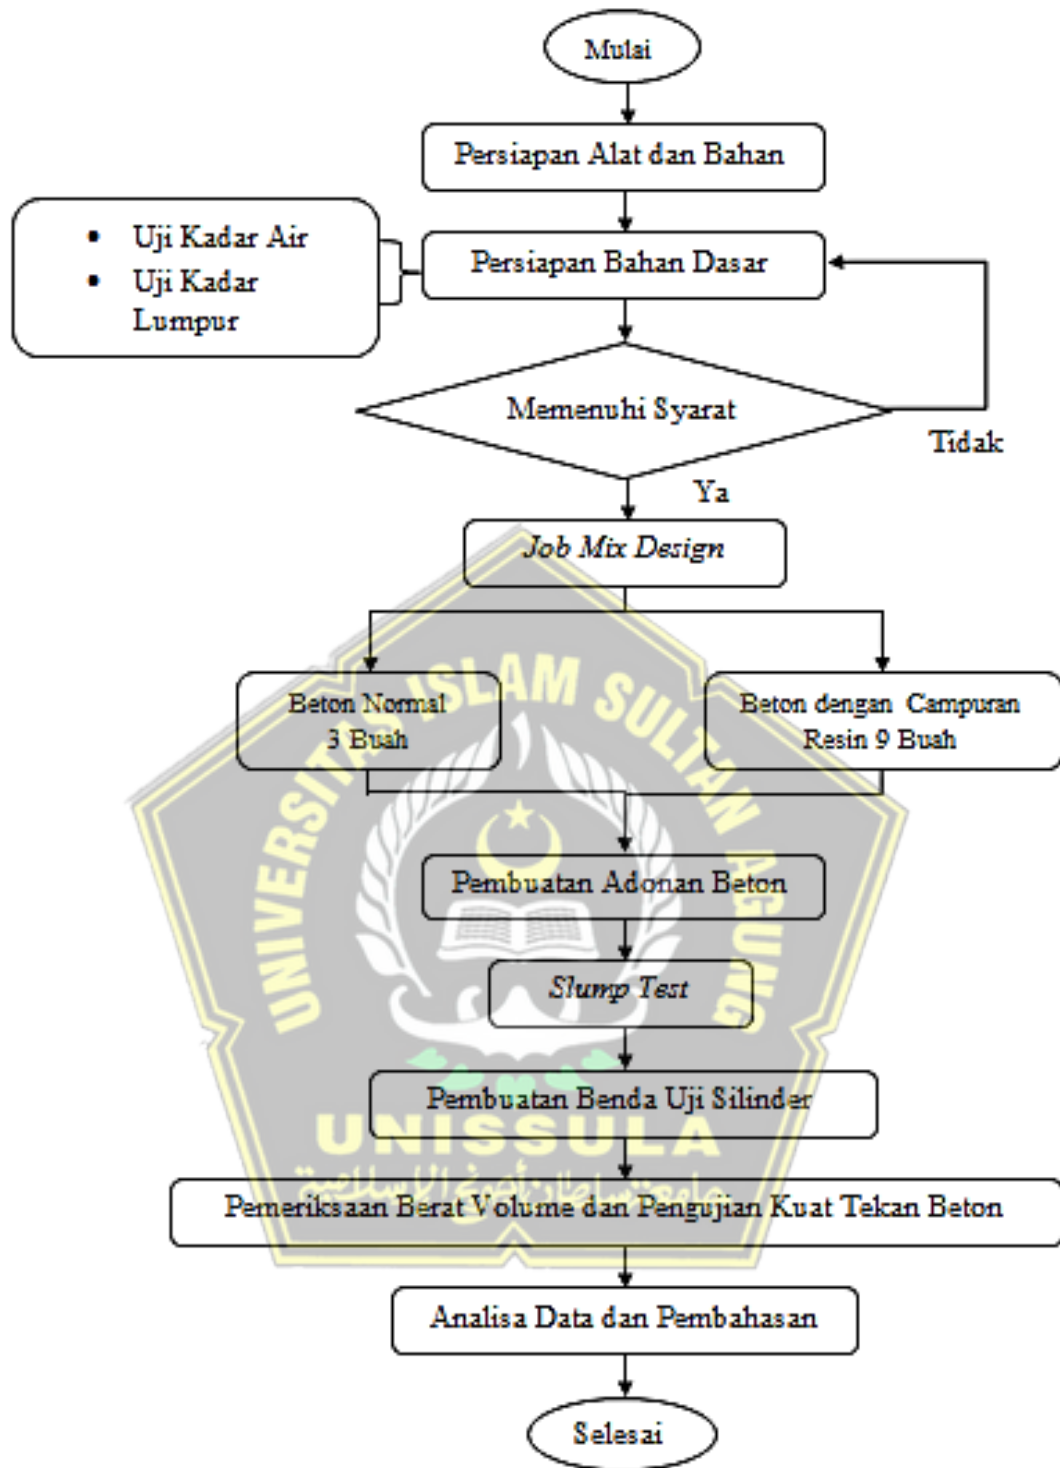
Mulai

Persiapan Alat dan Bahan

- Uji Kadar Air
- Uji Kadar Lumpur

Persiapan Bahan Dasar

Memenuhi Syarat

Tidak

Ya

Job Mix Design

Beton Normal 3 Buah

Beton dengan Campuran Resin 9 Buah

Pembuatan Adonan Beton

Slump Test

Pembuatan Benda Uji Silinder

Pemeriksaan Berat Volume dan Pengujian Kuat Tekan Beton

Analisa Data dan Pembahasan

Selesai

UNIVERSITAS ISLAM SULTAN AGUNG

UNISSULA

جامعة سلطان أجونج الإسلامية